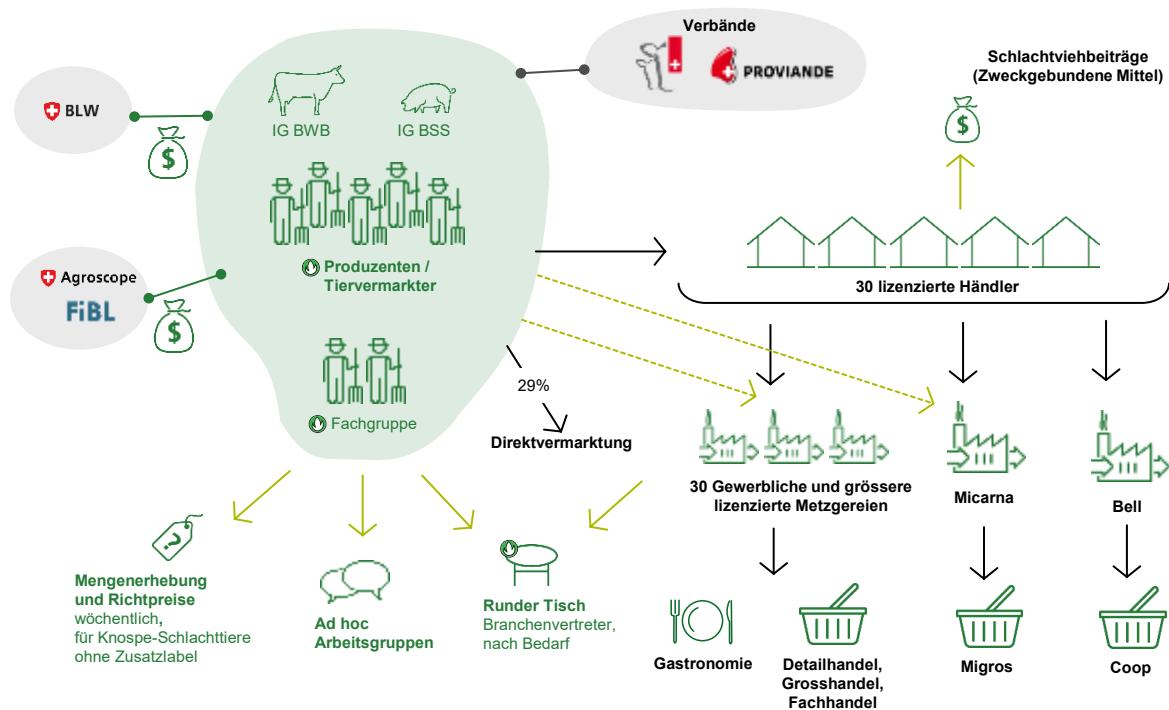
Verbände

PROVIANDE

Schlachtviehbeiträge (Zweckgebundene Mittel)

BLW

IG BWB

IG BSS

Produzenten / Tiervermarkter

Agroscope

FiBL

Fachgruppe

30 lizenzierte Händler

29%

Direktvermarktung

30 Gewerbliche und grössere lizenzierte Metzgereien

Micarna

Bell

Mengenerhebung und Richtpreise
wöchentlich,
für Knospe-Schlachttiere ohne Zusatzlabel

Ad hoc Arbeitsgruppen

Runder Tisch
Branchenvertreter, nach Bedarf

Gastronomie

Detailhandel, Grosshandel, Fachhandel

Migros

Coop